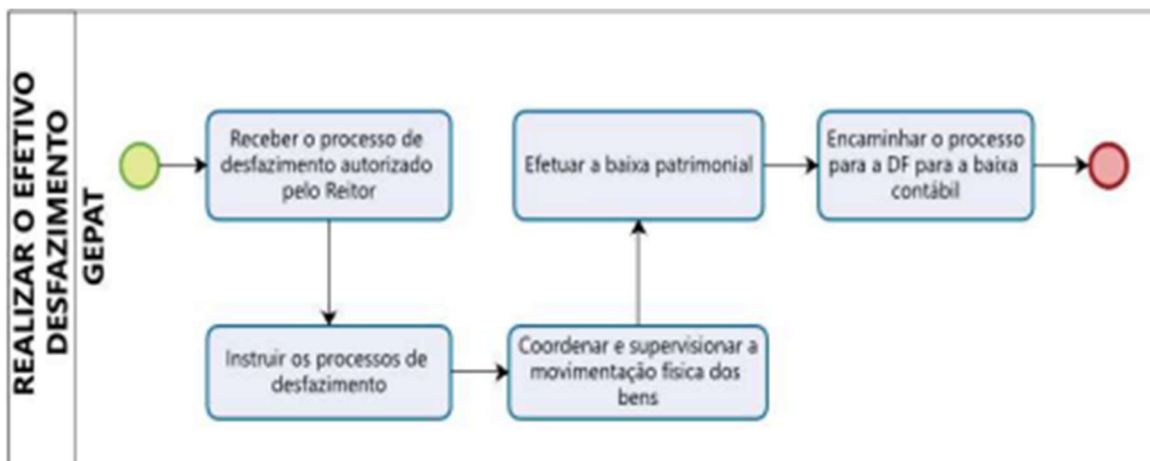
REALIZAR O EFETIVO DESFAZIMENTO
GEPAT

Receber o processo de desfazimento autorizado pelo Reitor

Instruir os processos de desfazimento

Coordenar e supervisionar a movimentação física dos bens

Efetuar a baixa patrimonial

Encaminhar o processo para a DF para a baixa contábil